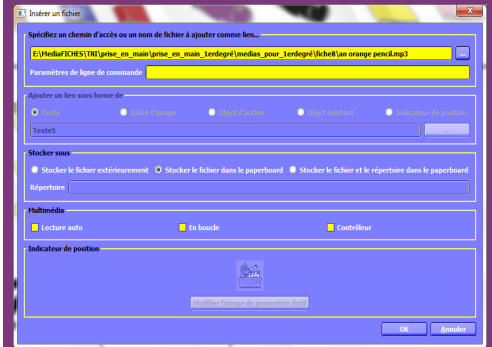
Insérer un fichier

Spécifiez un chemin d'accès ou un nom de fichier à ajouter comme lien...
E:\MediaFICHES\TNI\prise_en_main\prise_en_main_1erdegré\medias_pour_1erdegré\fiche8\an orange pencil.mp3
...
Paramètres de ligne de commande

Ajouter un lien sous forme de
Texte
Image d'usage
Objet d'action
Objet existant
Indicateur de position
Texte5
...

Stocker sous
Stocker le fichier extérieurement
Stocker le fichier dans le paperboard
Stocker le fichier et le répertoire dans le paperboard
Répertoire

Multimédia
Lecture auto
En boucle
Contrôleur

Indicateur de position
Modifier l'image de paramètre fictif

OK
Annuler